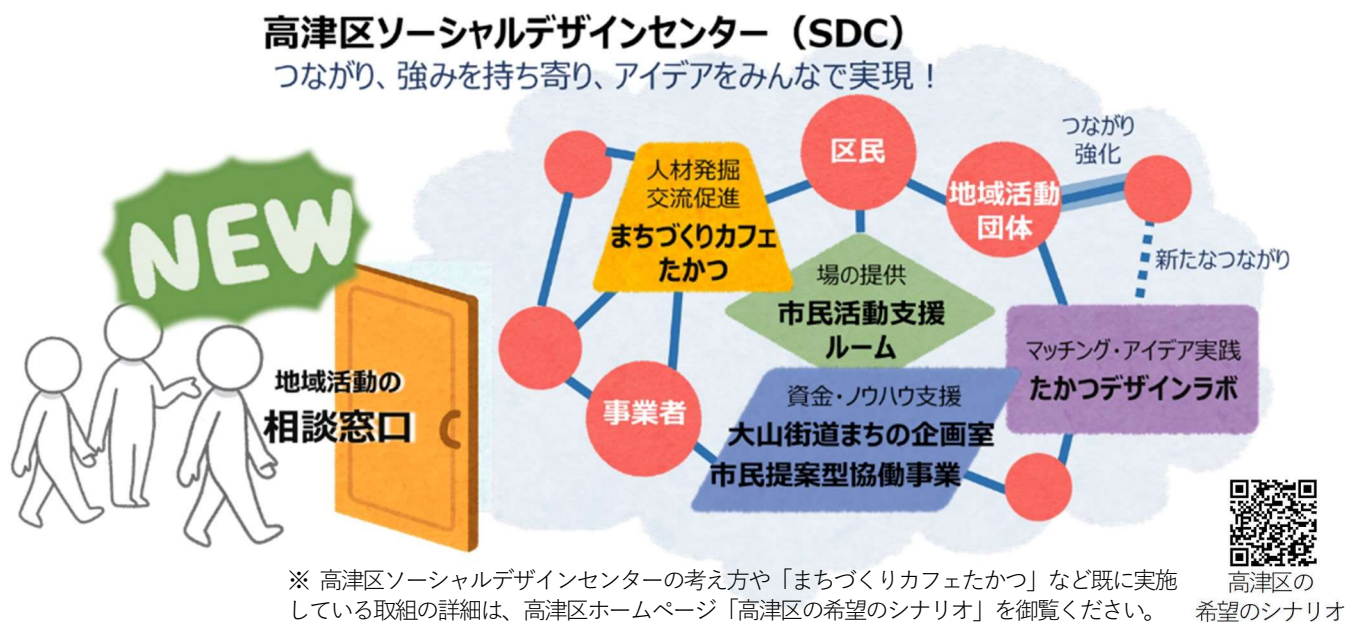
高津区ソーシャルデザインセンター（SDC）
つながり、強みを持ち寄り、アイデアをみんなで実現！

NEW

地域活動の
相談窓口

人材発掘
交流促進
まちづくりカフェ
たかつ

区民

地域活動
団体

つながり
強化

新たなつながり

場の提供
市民活動支援
ルーム

マッチング・アイデア実践
たかつデザインラボ

事業者

資金・ノウハウ支援
大山街道まちの企画室
市民提案型協働事業

※ 高津区ソーシャルデザインセンターの考え方や「まちづくりカフェたかつ」など既に実施している取組の詳細は、高津区ホームページ「高津区の希望のシナリオ」を御覧ください。

高津区の
希望のシナリオ